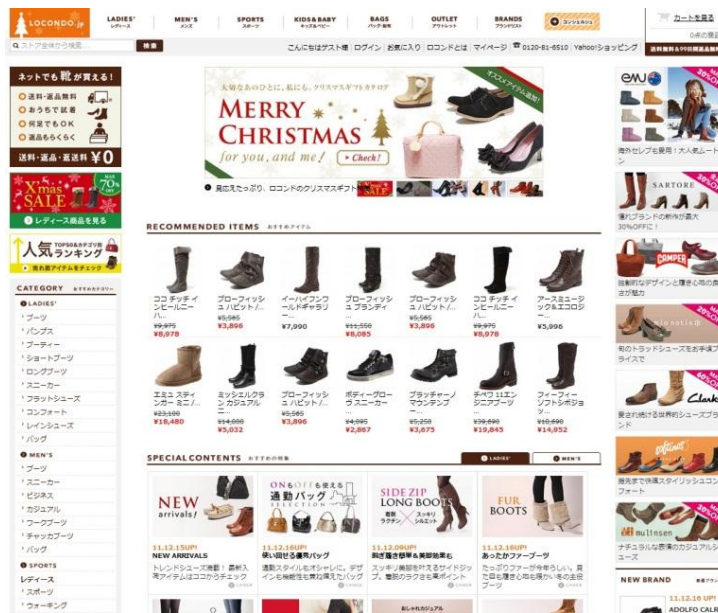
LOCONDO.jp

LADIES' レディース | MEN'S メンズ | SPORTS スポーツ | KIDS&BABY キッズ&ベビー | BAGS バッグ・財布 | OUTLET アウトレット | BRANDS ブランドリスト | コンシェルジュ | カートを見る

0点の商品

ストア全体から検索 | 検索

こんにちはゲスト様 | ログイン | お気に入り | ロコンドとは | マイページ | 0120-81-6510 | Yahoo!ショッピング

送料・返品99日間返品無料

ネットでも靴が買える!
送料・返品無料
おうちで試着
何度でもOK
返品もらくらく
送料・返品・返送料 ¥0

Xmas SALE MAX 70% OFF
レディース商品を見る

人気ランキング TOP50&タグ分類
売れ筋アイテムをチェック

CATEGORY おすすめカテゴリー

LADIES'
ブーツ
パンプス
ブーティー
ショートブーツ
ロングブーツ
スニーカー
フラットシューズ
コンフォート
レインシューズ
バッグ

MEN'S
ブーツ
スニーカー
ビジネス
カジュアル
ワークブーツ
チャッカブーツ
バッグ

SPORTS
レディース
スポーツ
ウォーキング

大切なあの人と、私にも。クリスマスギフトカタログ
オススメアイテム満載!
MERRY CHRISTMAS
for you, and me!
Check!

見応えたっぷり、ロコンドのクリスマスギフト

RECOMMENDED ITEMS おすすめアイテム

ココ チッチ イシヒールニー... ¥9,975 ¥8,978
ブローフィッシュ バビット/... ¥5,565 ¥3,896
イーバイフワフ ールドギャラリ... ¥7,990
ブローフィッシュ ブランディ... ¥11,550 ¥8,085
ブローフィッシュ バビット/... ¥5,565 ¥3,896
ココ チッチ イシヒールニー... ¥9,975 ¥8,978
アースミュージック&エコロジー... ¥5,996

エミュ ステイ ンガー ミニ/... ¥23,100 ¥18,480
ミッシェルクランカジュアル... ¥14,000 ¥5,032
ブローフィッシュ バビット/... ¥5,565 ¥3,896
ボディーグローヴ スニーカー... ¥4,095 ¥2,867
ブラッチャーノ マウンテンブ... ¥5,250 ¥3,675
チペワ 11エンジニアブーツ... ¥39,690 ¥19,845
フィーフィーソフトB系ジョ... ¥10,690 ¥14,952

SPECIAL CONTENTS おすすめの特集 | LADIES' | MEN'S

NEW arrivals
11.12.15UP!
NEW ARRIVALS
トレンドシューズ満載!最新入荷アイテムはココからチェック

ON&OFFも使える 通勤バッグ SELECTION
11.12.16UP!
使い勝手も優秀バッグ
通勤スタイルをオシャレに。デザインも機能性も兼ね備えたバッグ

SIDE ZIP LONG BOOTS 着脱ラクチン スッキリシルエット
11.12.09UP!
着脱ラクチン 側面ジッパー付き美脚効果も
スッキリ美脚を叶えるサイドジップ。着脱のラクさも大事ポイント

FUR BOOTS
11.12.16UP!
あったかファーブーツ
たっぷりファーが今冬らしい。見た目も履き心地も暖かい冬の主役ブーツ

おしゃれカジュアル

emu
海外セレブも愛用!大人気ムートン
SARTORE
運河ブランドの新作が最大30%OFF!
CAMPER
独創的なデザインと履き心地の良さが魅力
sanita
南のトラッドシューズをお手頃プライスで
Clarks
愛され続ける世界的シューズブランド
comfort
最先端で快適スタイリッシュコンフォート
mullsen
ナチュラルな雰囲気のカジュアルシューズ

NEW BRAND 新着ブランド
11.12.16 UP!
ADOLFO CALDI